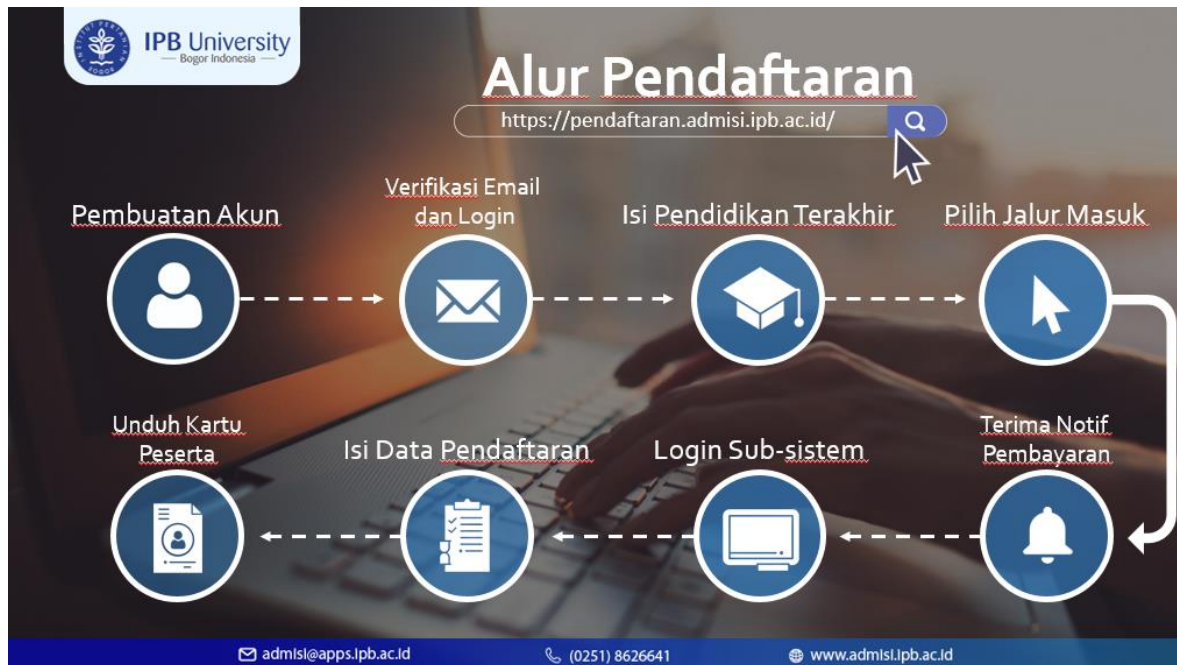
IPB University
— Bogor Indonesia —

Alur Pendaftaran

https://pendaftaran.admisi.ipb.ac.id/

Pembuatan Akun

Verifikasi Email dan Login

Isi Pendidikan Terakhir

Pilih Jalur Masuk

Terima Notif Pembayaran

Login Sub-sistem

Isi Data Pendaftaran

Unduh Kartu Peserta

admisi@apps.ipb.ac.id (0251) 8626641 www.admisi.ipb.ac.id